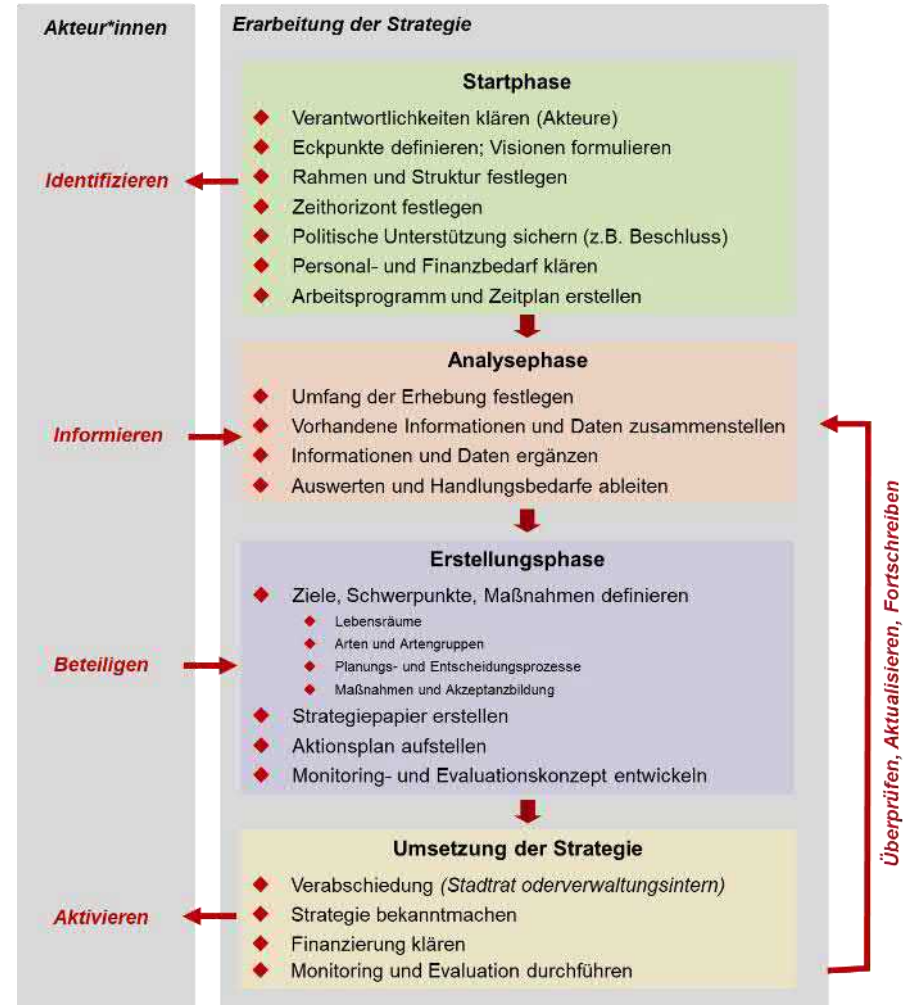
Akteur*innen

Identifizieren

Informieren

Beteiligen

Aktivieren

Erarbeitung der Strategie

Startphase

- Verantwortlichkeiten klären (Akteure)
- Eckpunkte definieren; Visionen formulieren
- Rahmen und Struktur festlegen
- Zeithorizont festlegen
- Politische Unterstützung sichern (z.B. Beschluss)
- Personal- und Finanzbedarf klären
- Arbeitsprogramm und Zeitplan erstellen

Analysephase

- Umfang der Erhebung festlegen
- Vorhandene Informationen und Daten zusammenstellen
- Informationen und Daten ergänzen
- Auswerten und Handlungsbedarfe ableiten

Erstellungsphase

- Ziele, Schwerpunkte, Maßnahmen definieren
  - Lebensräume
  - Arten und Artengruppen
  - Planungs- und Entscheidungsprozesse
  - Maßnahmen und Akzeptanzbildung
- Strategiepapier erstellen
- Aktionsplan aufstellen
- Monitoring- und Evaluationskonzept entwickeln

Umsetzung der Strategie

- Verabschiedung (Stadtrat oderverwaltungsintern)
- Strategie bekanntmachen
- Finanzierung klären
- Monitoring und Evaluation durchführen

Überprüfen, Aktualisieren, Fortschreiben